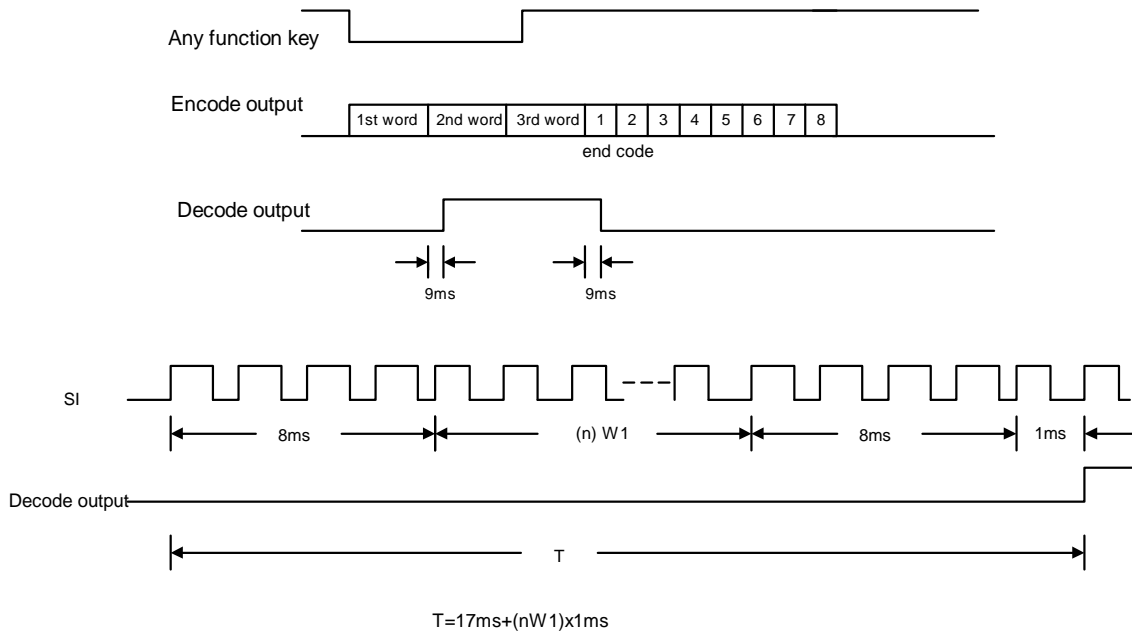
Any function key

Encode output

| 1st word | 2nd word | 3rd word | 1 | 2 | 3 | 4 | 5 | 6 | 7 | 8 |
|---|---|---|---|---|---|---|---|---|---|---|

end code

Decode output

9ms

9ms

SI

8ms

(n) W1

8ms

1ms

Decode output

T

T=17ms+(nW1)x1ms